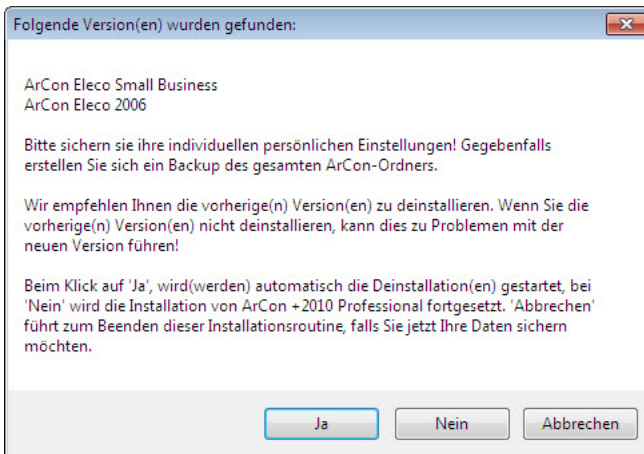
Folgende Version(en) wurden gefunden:

ArCon Eleco Small Business
ArCon Eleco 2006

Bitte sichern sie ihre individuellen persönlichen Einstellungen! Gegebenfalls erstellen Sie sich ein Backup des gesamten ArCon-Ordners.

Wir empfehlen Ihnen die vorherige(n) Version(en) zu deinstallieren. Wenn Sie die vorherige(n) Version(en) nicht deinstallieren, kann dies zu Problemen mit der neuen Version führen!

Beim Klick auf 'Ja', wird(werden) automatisch die Deinstallation(en) gestartet, bei 'Nein' wird die Installation von ArCon +2010 Professional fortgesetzt. 'Abbrechen' führt zum Beenden dieser Installationsroutine, falls Sie jetzt Ihre Daten sichern möchten.

Ja
Nein
Abbrechen